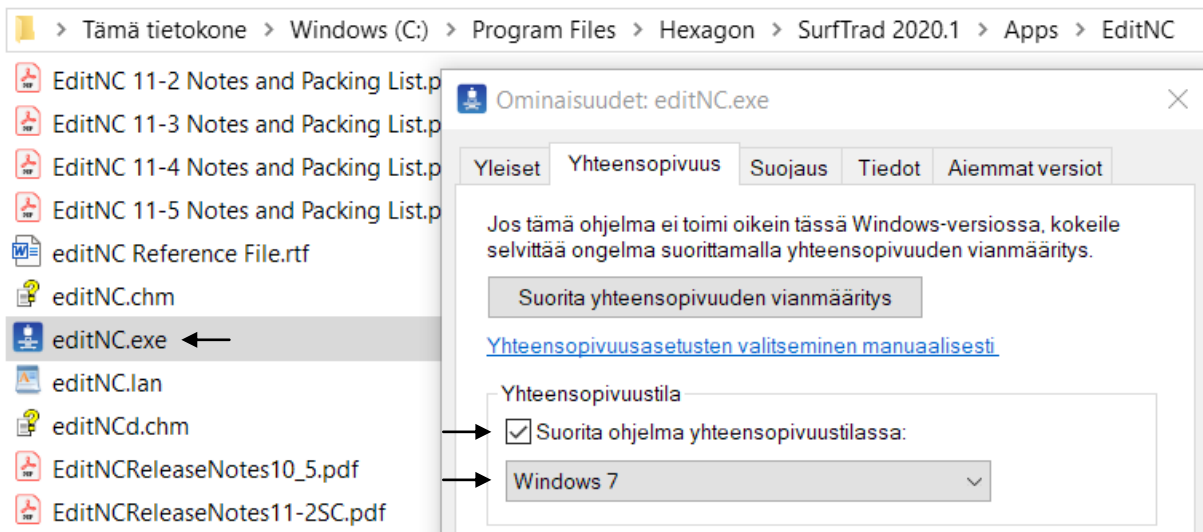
Tämä tietokone > Windows (C:) > Program Files > Hexagon > SurfTrad 2020.1 > Apps > EditNC

EditNC 11-2 Notes and Packing List.p
EditNC 11-3 Notes and Packing List.p
EditNC 11-4 Notes and Packing List.p
EditNC 11-5 Notes and Packing List.p
editNC Reference File.rtf
editNC.chm
editNC.exe
editNC.lan
editNCd.chm
EditNCReleaseNotes10_5.pdf
EditNCReleaseNotes11-2SC.pdf

Ominaisuudet: editNC.exe

Yleiset | Yhteensopivuus | Suojaus | Tiedot | Aiemmat versiot

Jos tämä ohjelma ei toimi oikein tässä Windows-versiossa, kokeile selvittää ongelma suorittamalla yhteensopivuuden vianmääritys.

Suorita yhteensopivuuden vianmääritys

Yhteensopivuusasetusten valitseminen manuaalisesti

Yhteensopivuustila

Suorita ohjelma yhteensopivuustilassa:

Windows 7